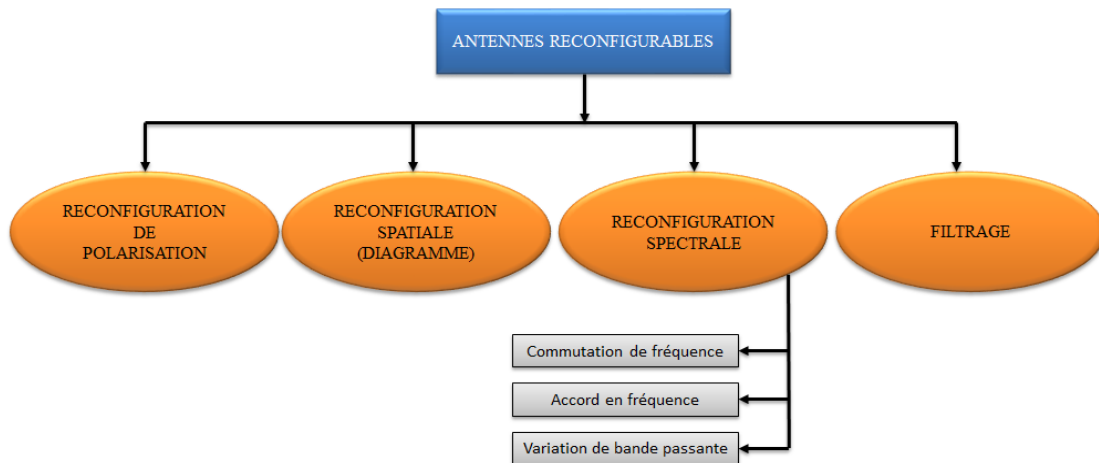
ANTENNES RECONFIGURABLES

RECONFIGURATION DE POLARISATION

RECONFIGURATION SPATIALE (DIAGRAMME)

RECONFIGURATION SPECTRALE

FILTRAGE

Commutation de fréquence

Accord en fréquence

Variation de bande passante